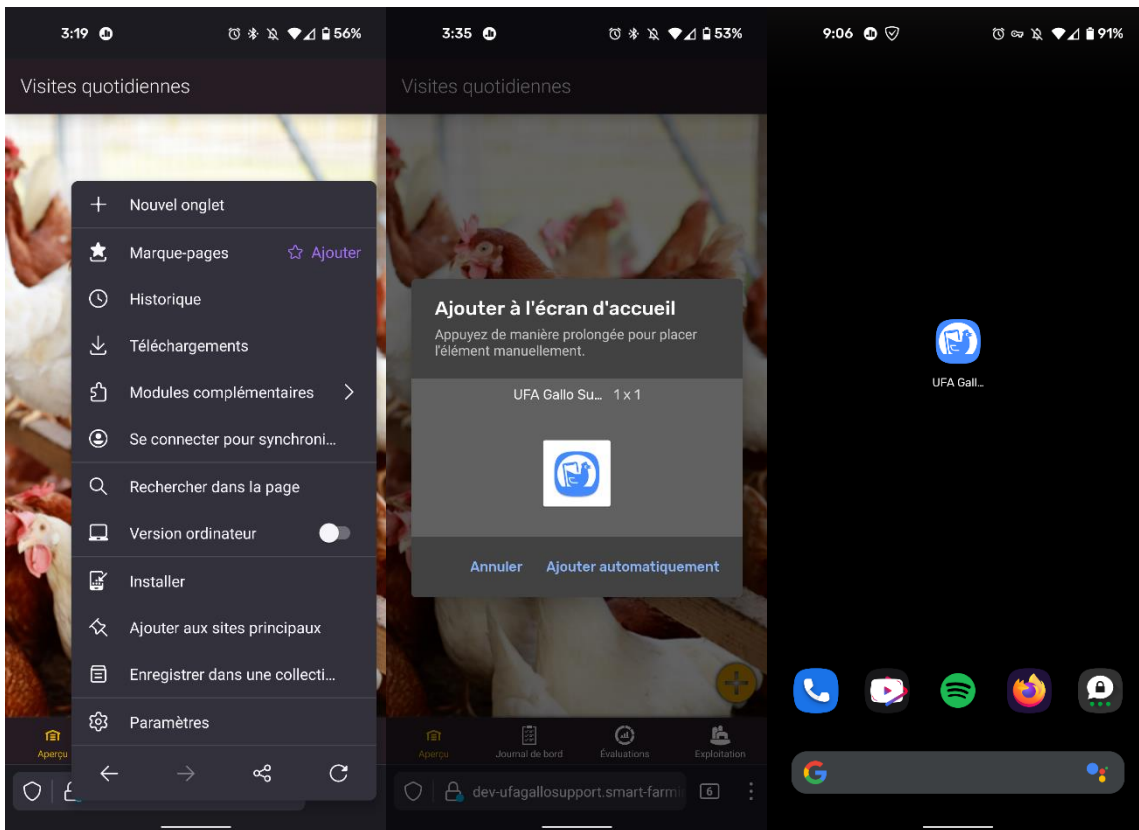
3:19 56%

Visites quotidiennes

Nouvel onglet

Marque-pages Ajouter

Historique

Téléchargements

Modules complémentaires

Se connecter pour synchroni...

Rechercher dans la page

Version ordinateur

Installer

Ajouter aux sites principaux

Enregistrer dans une collecti...

Paramètres

Aperçu

3:35 53%

Visites quotidiennes

Ajouter à l'écran d'accueil

Appuyez de manière prolongée pour placer l'élément manuellement.

UFA Gallo Su... 1 x 1

Annuler Ajouter automatiquement

Aperçu Journal de bord Évaluations Exploitation

dev-ufagallosupport.smart-farmi 6

9:06 91%

UFA Gall...